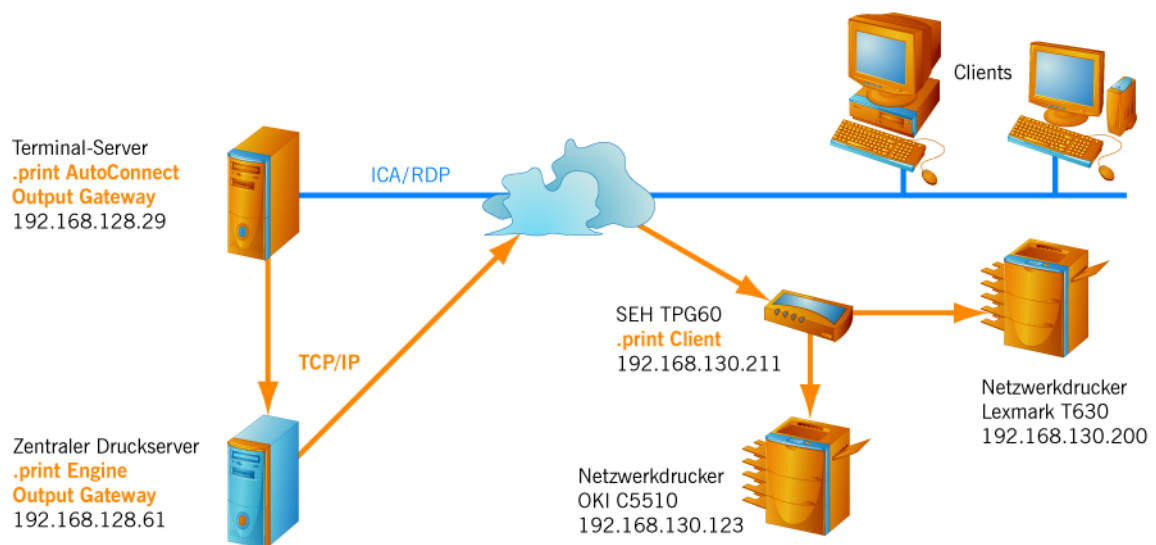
Clients

Terminal-Server
.print AutoConnect
Output Gateway
192.168.128.29

ICA/RDP

SEH TPG60
.print Client
192.168.130.211

TCP/IP

Netzwerkdrucker
Lexmark T630
192.168.130.200

Zentraler Druckserver
.print Engine
Output Gateway
192.168.128.61

Netzwerkdrucker
OKI C5510
192.168.130.123